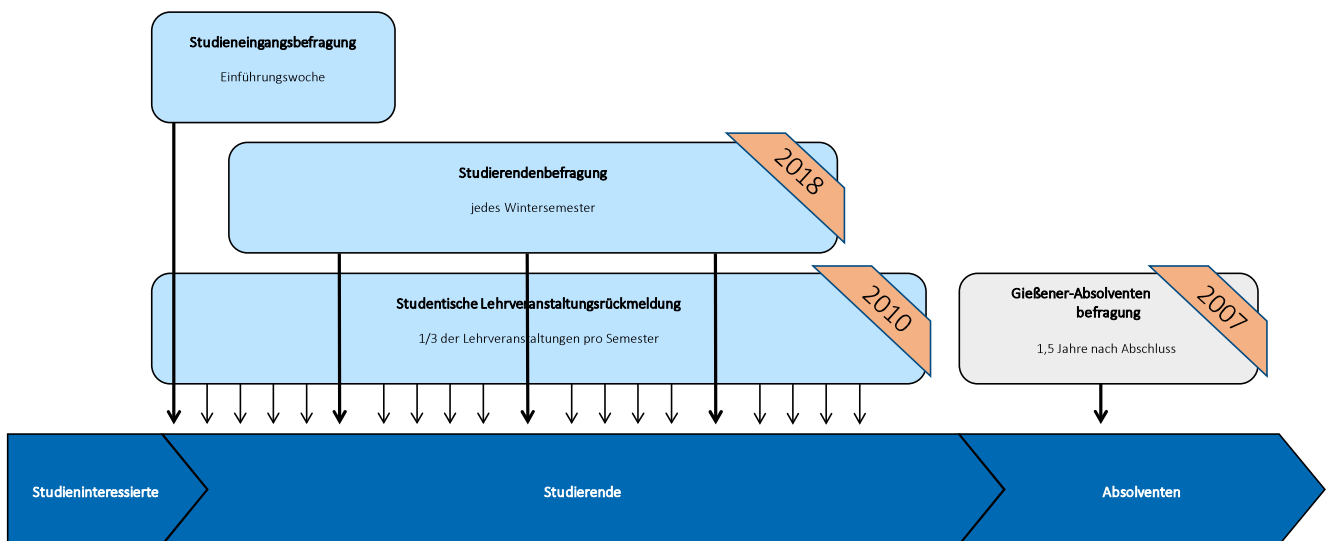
Studieneingangsbefragung

Einführungswoche

Studierendenbefragung

jedes Wintersemester

2018

Studentische Lehrveranstaltungsrückmeldung

1/3 der Lehrveranstaltungen pro Semester

2010

Gießener-Absolventen befragung

1,5 Jahre nach Abschluss

2007

Studieninteressierte

Studierende

Absolventen